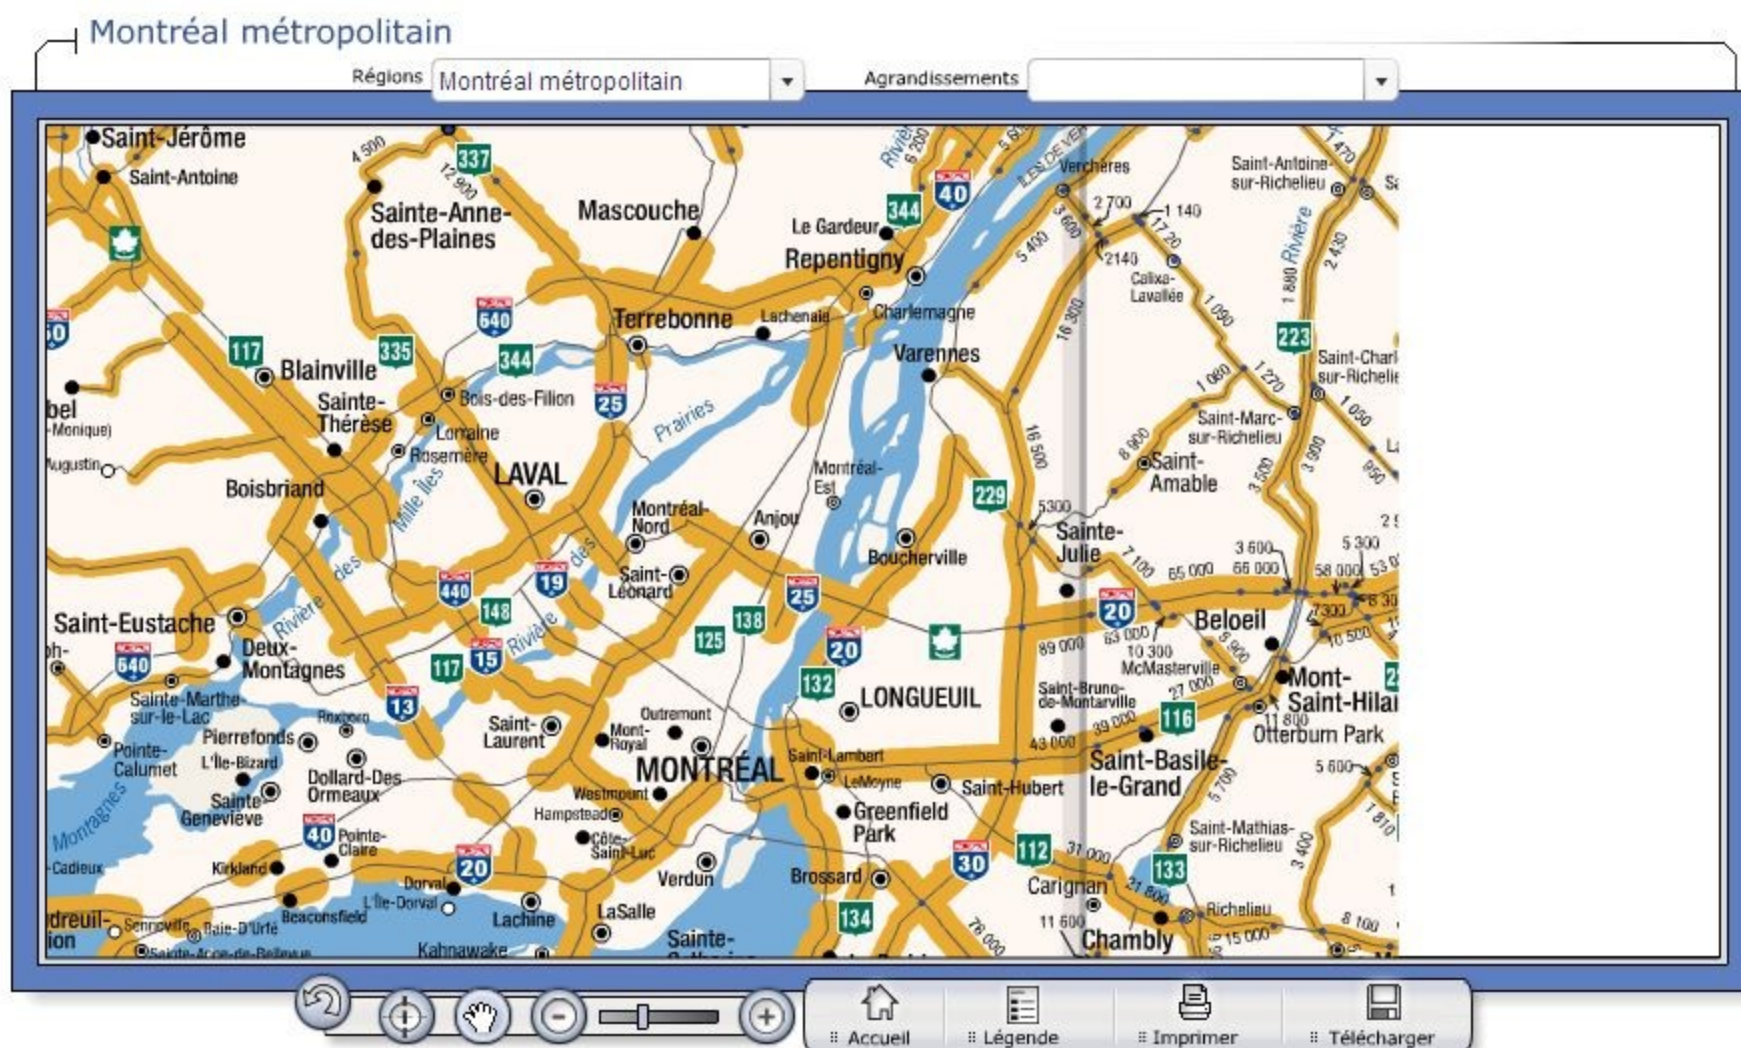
Montréal métropolitain

Régions Montréal métropolitain

Agrandissements

Saint-Jérôme
Saint-Antoine
4 500
337
12 900
Sainte-Anne-des-Plaines
Mascouche
Rivière 6 200
40
344
Le Gardeur
Repentigny
Verchères
2 700
1 140
3 600
5 400
1 720
2140
Calixa-Lavallée
Saint-Antoine-sur-Richelieu
Rivière
1 880
2 430
Terrebonne
640
Lachenaie
Charlemagne
16 300
1 090
223
117
335
344
Blainville
Sainte-Thérèse
Bois-des-Fillion
25
Lorraine
Rosemère
Prairies
Varennes
1 080
1 270
Saint-Charl sur-Richelie
Saint-Marc-sur-Richelieu
1 050
bel
-Monique)
Augustin
Boisbriand
LAVAL
Mille Îles
Montréal-Est
16 500
8 900
Saint-Amable
3 500
3 900
950
229
5300
Montréal-Nord
Anjou
Boucherville
Sainte-Julie
7 100
3 600
66 000
65 000
5 300
58 000
Saint-Eustache
Rivière des
440
19
des
Saint-Léonard
25
20
Beloeil
148
138
125
20
89 000
63 000
10 300
McMasterville
8 900
7 300
10 500
640
Deux-Montagnes
Rivière
117
15
13
132
LONGUEUIL
Saint-Bruno-de-Montarville
27 000
39 000
116
Mont-Saint-Hilai
Otterburn Park
11 800
Sainte-Marthe-sur-le-Lac
Roxboro
Pointe-Calumet
Pierrefonds
Saint-Laurent
Mont-Royal
Outremont
43 000
L'Île-Bizard
Dollard-Des Ormeaux
MONTRÉAL
Saint-Lambert
LeMoyne
Saint-Hubert
Saint-Basile-le-Grand
5 700
5 600
Sainte-Geneviève
Montagnes
40
Pointe-Claire
Westmount
Hampstead
Côte-Saint-Luc
Greenfield Park
Saint-Mathias-sur-Richelieu
3 400
7 810
-Cadieux
Kirkland
20
Verdun
Brossard
30
112
31 000
133
Dorval
L'Île-Dorval
Carignan
21 800
Beaconsfield
Lachine
LaSalle
134
11 600
Richelieu
8 100
dreuil-ion
Senneville
Baie-D'Urfé
Sainte-Anne-de-Bellevue
Kahnawake
Sainte-
76 000
Chambly
15 000

Accueil
Légende
Imprimer
Télécharger